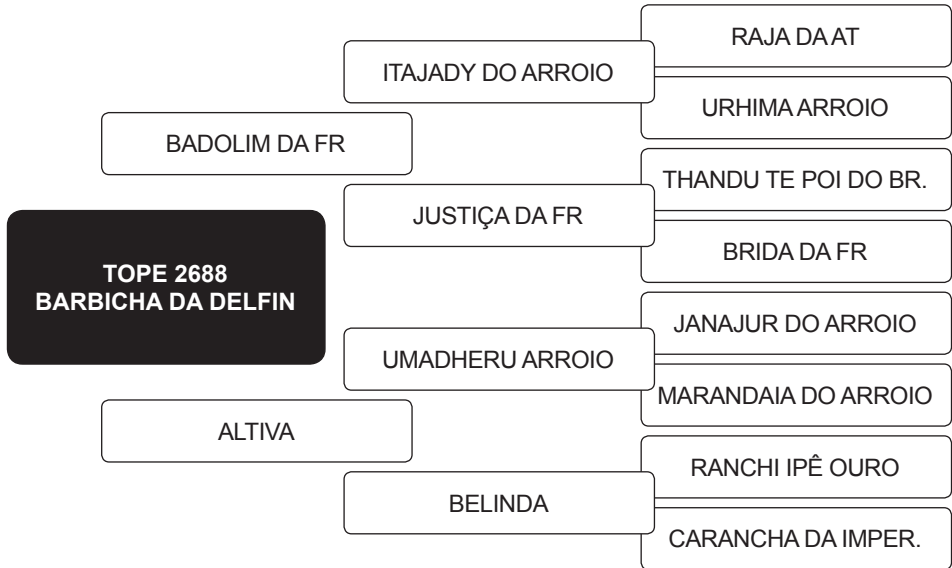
TOPE 2688
BARBICHA DA DELFIN

BADOLIM DA FR

ITAJADY DO ARROIO

RAJA DA AT

URHIMA ARROIO

JUSTIÇA DA FR

THANDU TE POI DO BR.

BRIDA DA FR

ALTIVA

UMADHERU ARROIO

JANAJUR DO ARROIO

MARANDAIA DO ARROIO

BELINDA

RANCHI IPÊ OURO

CARANCHA DA IMPER.